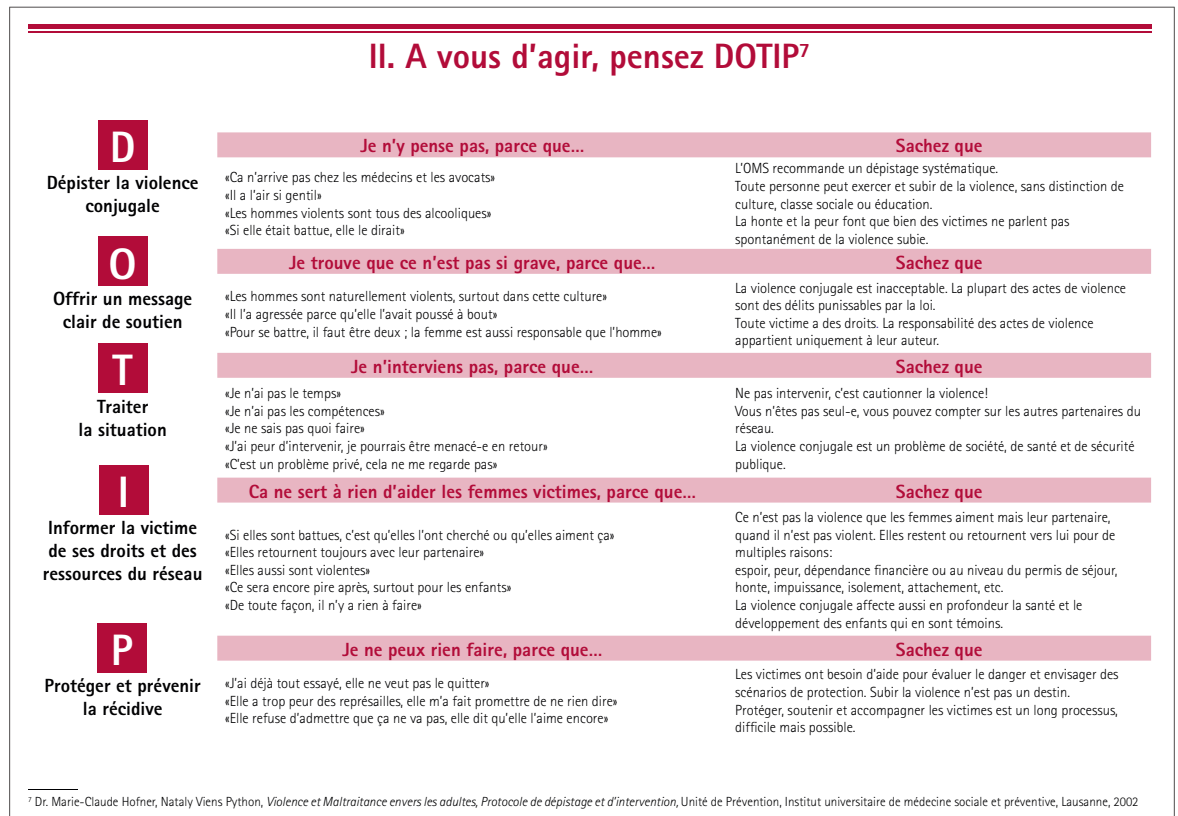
II. A vous d'agir, pensez DOTIP$^7$

D
Dépister la violence conjugale

| Je n'y pense pas, parce que... | Sachez que |
|---|---|
| «Ca n'arrive pas chez les médecins et les avocats» «Il a l'air si gentil» «Les hommes violents sont tous des alcooliques» «Si elle était battue, elle le dirait» | L'OMS recommande un dépistage systématique. Toute personne peut exercer et subir de la violence, sans distinction de culture, classe sociale ou éducation. La honte et la peur font que bien des victimes ne parlent pas spontanément de la violence subie. |

O
Offrir un message clair de soutien

| Je trouve que ce n'est pas si grave, parce que... | Sachez que |
|---|---|
| «Les hommes sont naturellement violents, surtout dans cette culture» «Il l'a agressée parce qu'elle l'avait poussé à bout» «Pour se battre, il faut être deux ; la femme est aussi responsable que l'homme» | La violence conjugale est inacceptable. La plupart des actes de violence sont des délits punissables par la loi. Toute victime a des droits. La responsabilité des actes de violence appartient uniquement à leur auteur. |

T
Traiter la situation

| Je n'interviens pas, parce que... | Sachez que |
|---|---|
| «Je n'ai pas le temps» «Je n'ai pas les compétences» «Je ne sais pas quoi faire» «J'ai peur d'intervenir, je pourrais être menacé-e en retour» «C'est un problème privé, cela ne me regarde pas» | Ne pas intervenir, c'est cautionner la violence! Vous n'êtes pas seul-e, vous pouvez compter sur les autres partenaires du réseau. La violence conjugale est un problème de société, de santé et de sécurité publique. |

I
Informer la victime de ses droits et des ressources du réseau

| Ca ne sert à rien d'aider les femmes victimes, parce que... | Sachez que |
|---|---|
| «Si elles sont battues, c'est qu'elles l'ont cherché ou qu'elles aiment ça» «Elles retournent toujours avec leur partenaire» «Elles aussi sont violentes» «Ce sera encore pire après, surtout pour les enfants» «De toute façon, il n'y a rien à faire» | Ce n'est pas la violence que les femmes aiment mais leur partenaire, quand il n'est pas violent. Elles restent ou retournent vers lui pour de multiples raisons: espoir, peur, dépendance financière ou au niveau du permis de séjour, honte, impuissance, isolement, attachement, etc. La violence conjugale affecte aussi en profondeur la santé et le développement des enfants qui en sont témoins. |

P
Protéger et prévenir la récidive

| Je ne peux rien faire, parce que... | Sachez que |
|---|---|
| «J'ai déjà tout essayé, elle ne veut pas le quitter» «Elle a trop peur des représailles, elle m'a fait promettre de ne rien dire» «Elle refuse d'admettre que ça ne va pas, elle dit qu'elle l'aime encore» | Les victimes ont besoin d'aide pour évaluer le danger et envisager des scénarios de protection. Subir la violence n'est pas un destin. Protéger, soutenir et accompagner les victimes est un long processus, difficile mais possible. |

$^7$ Dr. Marie-Claude Hofner, Nataly Viens Python, Violence et Maltraitance envers les adultes, Protocole de dépistage et d'intervention, Unité de Prévention, Institut universitaire de médecine sociale et préventive, Lausanne, 2002